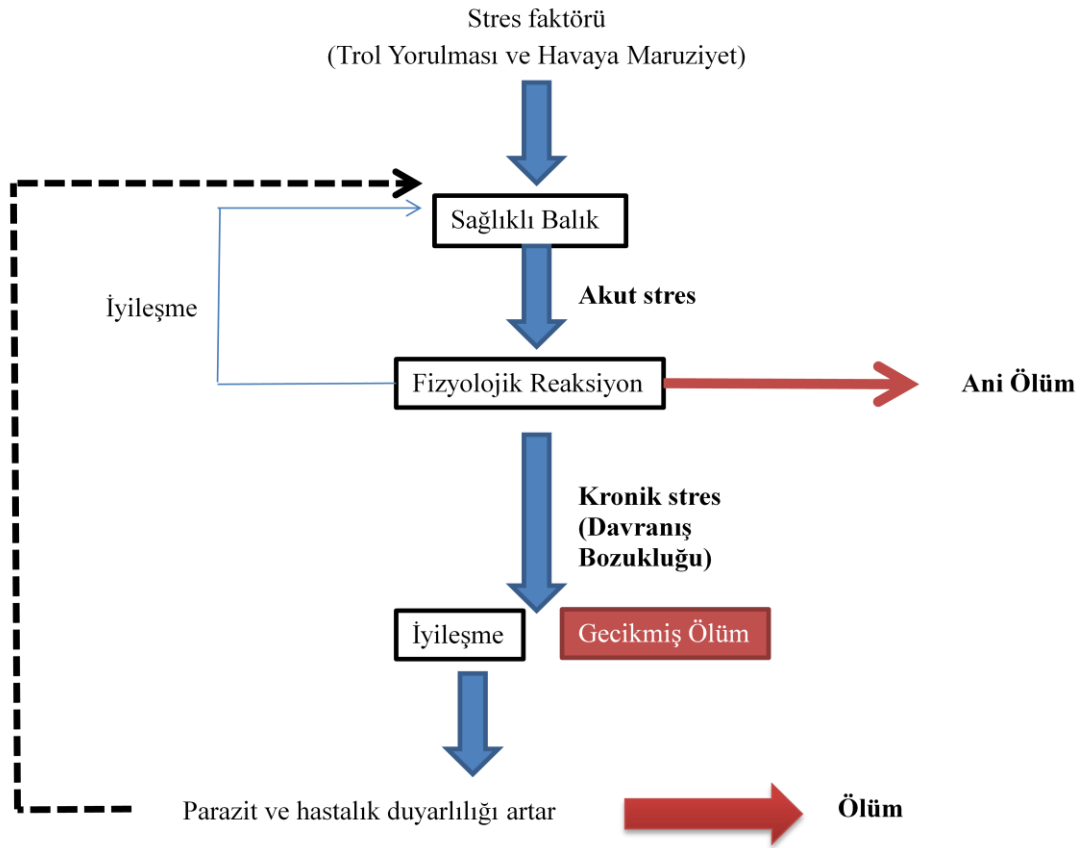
Stres faktörü
(Trol Yorulması ve Havaya Maruziyet)

Sağlıklı Balık

İyileşme

Akut stres

Fizyolojik Reaksiyon

Ani Ölüm

Kronik stres
(Davranış Bozukluğu)

İyileşme

Gecikmiş Ölüm

Parazit ve hastalık duyarlılığı artar

Ölüm